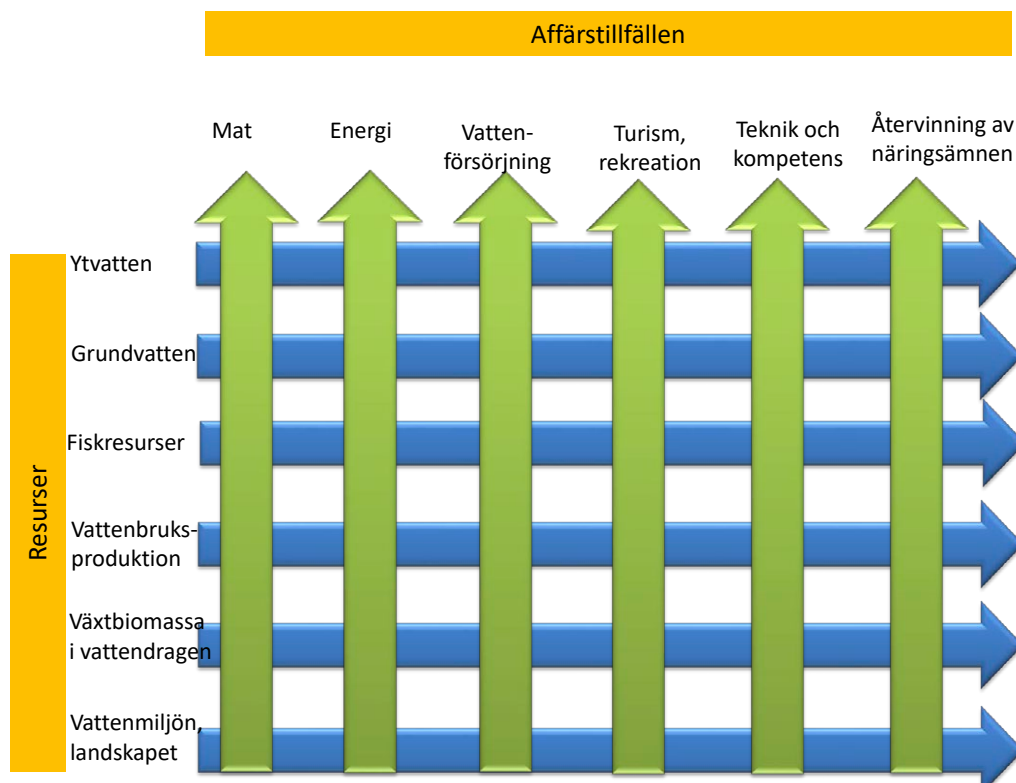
Affärstillfällen

Mat

Energi

Vattenförsörjning

Turism, rekreation

Teknik och kompetens

Återvinning av näringsämnen

Resurser

Ytvatten

Grundvatten

Fiskresurser

Vattenbruksproduktion

Växtbiomassa i vattendragen

Vattenmiljön, landskapet